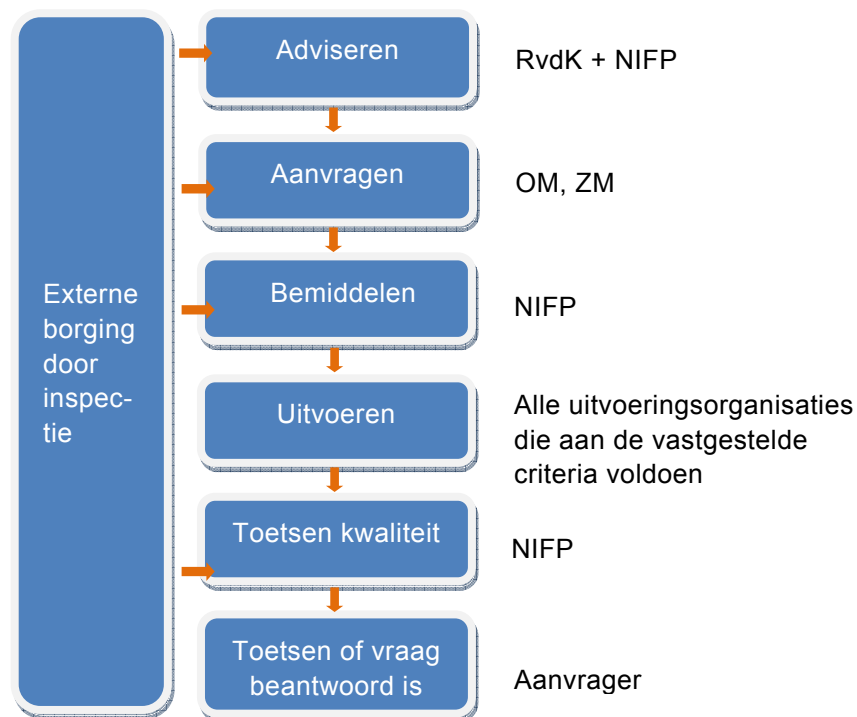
Externe borging door inspectie

Adviseren

RvdK + NIFP

Aanvragen

OM, ZM

Bemiddelen

NIFP

Uitvoeren

Alle uitvoeringsorganisaties die aan de vastgestelde criteria voldoen

Toetsen kwaliteit

NIFP

Toetsen of vraag beantwoord is

Aanvrager